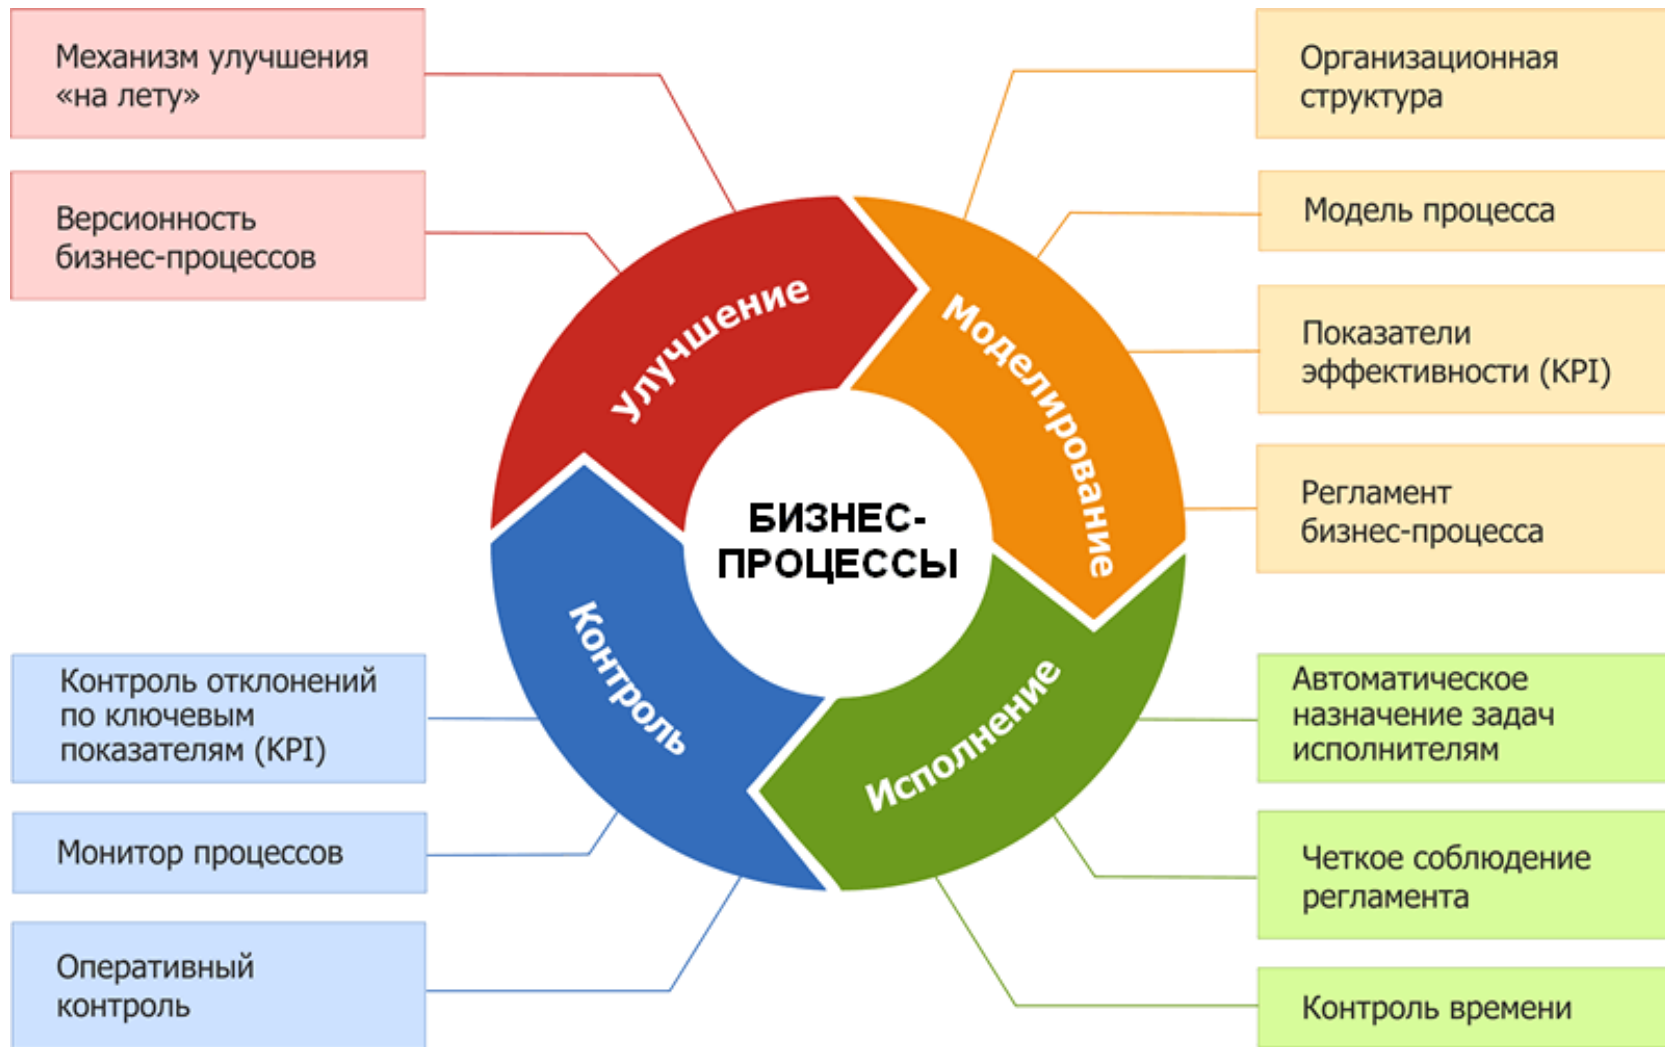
Механизм улучшения «на лету»

Версионность бизнес-процессов

Организационная структура

Модель процесса

Показатели эффективности (KPI)

Регламент бизнес-процесса

Улучшение

Моделирование

БИЗНЕС-ПРОЦЕССЫ

Контроль

Исполнение

Контроль отклонений по ключевым показателям (KPI)

Монитор процессов

Оперативный контроль

Автоматическое назначение задач исполнителям

Четкое соблюдение регламента

Контроль времени